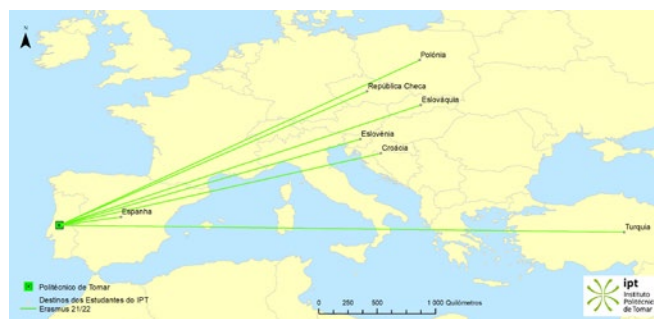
N

Polónia

República Checa

Eslováquia

Eslovénia

Croácia

Espanha

Turquia

Politécnico de Tomar

Destinos dos Estudantes do IPT Erasmus 21/22

0 250 500 1 000 Quilómetros

ipt
Instituto Politécnico de Tomar